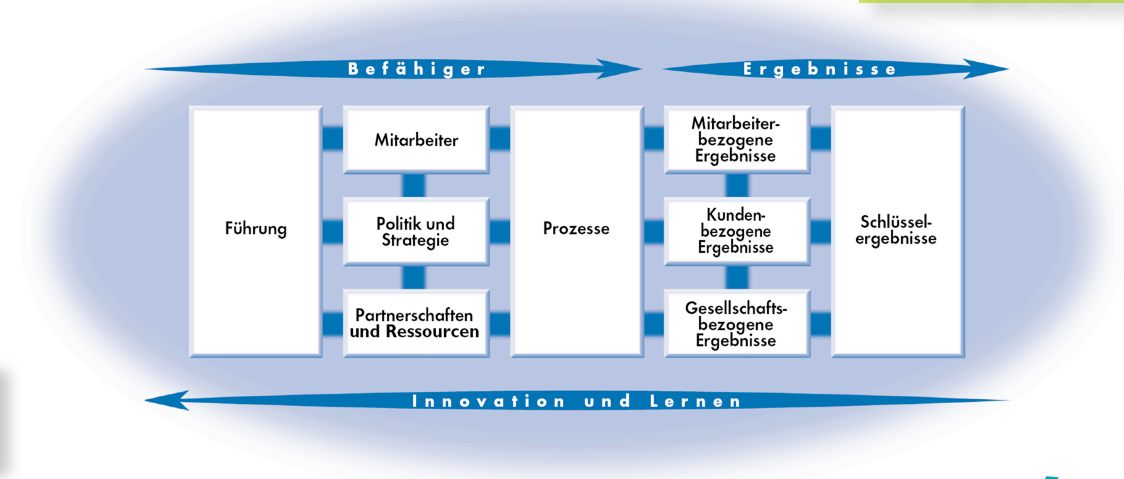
Befähiger

Ergebnisse

Führung

Mitarbeiter

Politik und Strategie

Partnerschaften und Ressourcen

Prozesse

Mitarbeiterbezogene Ergebnisse

Kundenbezogene Ergebnisse

Gesellschaftsbezogene Ergebnisse

Schlüsselergebnisse

Innovation und Lernen